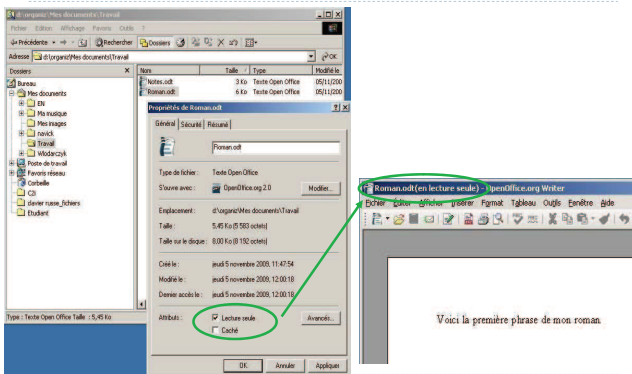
d:\organiz\Mes documents\Travail

Fichier Edition Affichage Favoris Outils ?

Précédente Rechercher Dossiers

Adresse d:\organiz\Mes documents\Travail OK

Dossiers

Bureau
Mes documents
EN
Ma musique
Mes images
navick
Travail
Wodarczyk
Poste de travail
Favoris réseau
Corbeille
C2i
clavier russe_fichiers
Etudiant

| Nom | Taille | Type | Modifié le |
|---|---|---|---|
| Notes.odt | 3 Ko | Texte Open Office | 05/11/200 |
| Roman.odt | 6 Ko | Texte Open Office | 05/11/200 |

Propriétés de Roman.odt

Général Sécurité Résumé

Roman.odt

Type de fichier : Texte OpenOffice
S'ouvre avec : OpenOffice.org 2.0 Modifier...

Emplacement : d:\organiz\Mes documents\Travail
Taille : 5,45 Ko (5 583 octets)
Taille sur le disque : 8,00 Ko (8 192 octets)

Créé le : jeudi 5 novembre 2009, 11:47:54
Modifié le : jeudi 5 novembre 2009, 12:00:18
Dernier accès le : jeudi 5 novembre 2009, 12:00:18

Attributs : Lecture seule Avancés...
Caché

OK Annuler Appliquer

Type : Texte Open Office Taille : 5,45 Ko

Roman.odt (en lecture seule) - OpenOffice.org Writer

Fichier Édition Affichage Insérer Format Tableau Outils Fenêtre Aide

Voici la première phrase de mon roman.